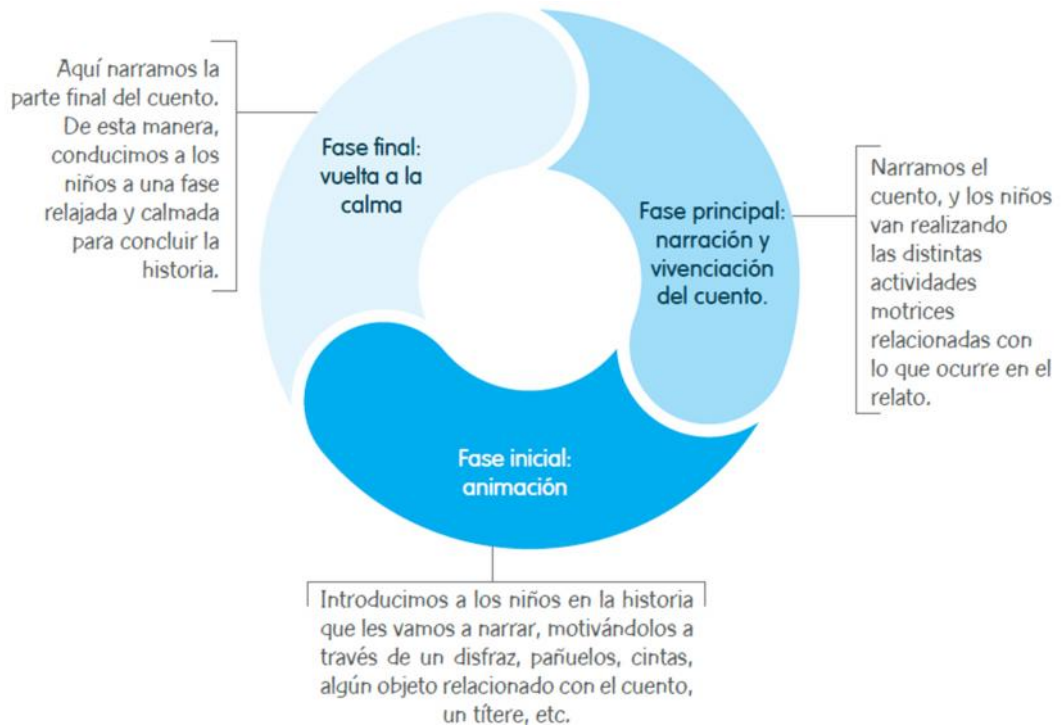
Aquí narramos la parte final del cuento. De esta manera, conducimos a los niños a una fase relajada y calmada para concluir la historia.

Fase final: vuelta a la calma

Fase principal: narración y vivenciación del cuento.

Narramos el cuento, y los niños van realizando las distintas actividades motrices relacionadas con lo que ocurre en el relato.

Fase inicial: animación

Introducimos a los niños en la historia que les vamos a narrar, motivándolos a través de un disfraz, pañuelos, cintas, algún objeto relacionado con el cuento, un títere, etc.